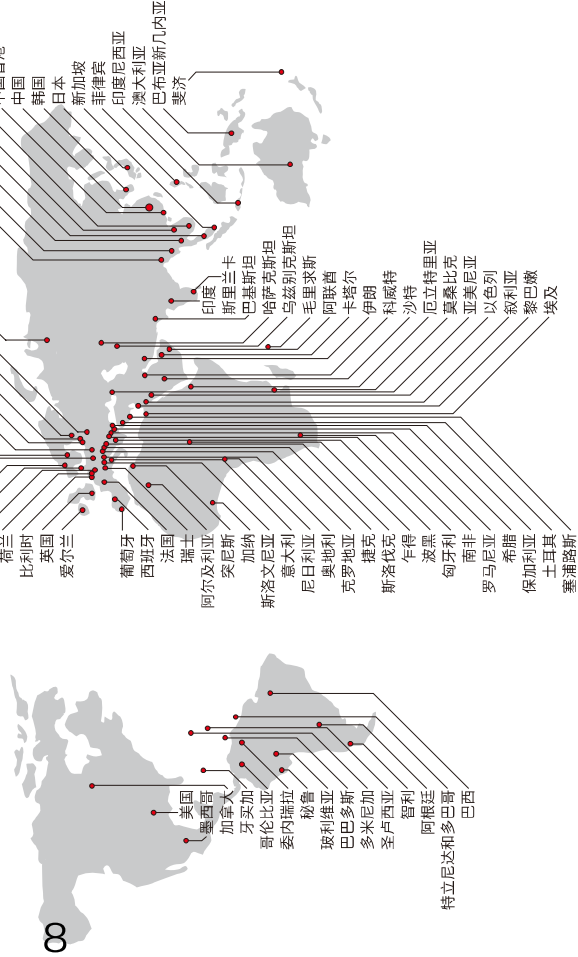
8

美国
墨西哥
加拿大
牙买加
哥伦比亚
委内瑞拉
秘鲁
玻利维亚
巴巴多斯
多米尼加
圣卢西亚
智利
阿根廷
特立尼达和多巴哥
巴西

荷兰
比利时
英国
爱尔兰
葡萄牙
西班牙
法国
瑞士
阿尔及利亚
突尼斯
加纳
斯洛文尼亚
意大利
尼日利亚
奥地利
克罗地亚
捷克
斯洛伐克
乍得
波黑
匈牙利
南非
罗马尼亚
希腊
保加利亚
土耳其
塞浦路斯

印度
斯里兰卡
巴基斯坦
哈萨克斯坦
乌兹别克斯坦
毛里求斯
阿联酋
卡塔尔
伊朗
科威特
沙特
厄立特里亚
莫桑比克
亚美尼亚
以色列
叙利亚
黎巴嫩
埃及

中国香港
中国
韩国
日本
新加坡
菲律宾
印度尼西亚
澳大利亚
巴布亚新几内亚
斐济